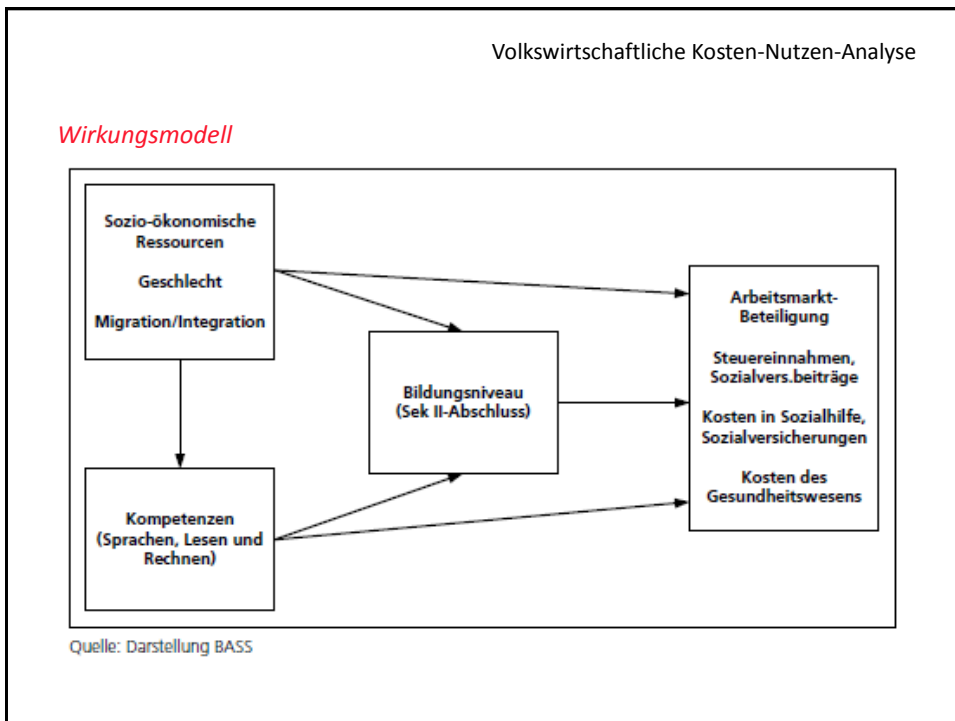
Volkswirtschaftliche Kosten-Nutzen-Analyse

Wirkungsmodell

Sozio-ökonomische Ressourcen

Geschlecht

Migration/Integration

Kompetenzen (Sprachen, Lesen und Rechnen)

Bildungsniveau (Sek II-Abschluss)

Arbeitsmarkt-Beteiligung

Steuereinnahmen, Sozialvers.beiträge

Kosten in Sozialhilfe, Sozialversicherungen

Kosten des Gesundheitswesens

Quelle: Darstellung BASS